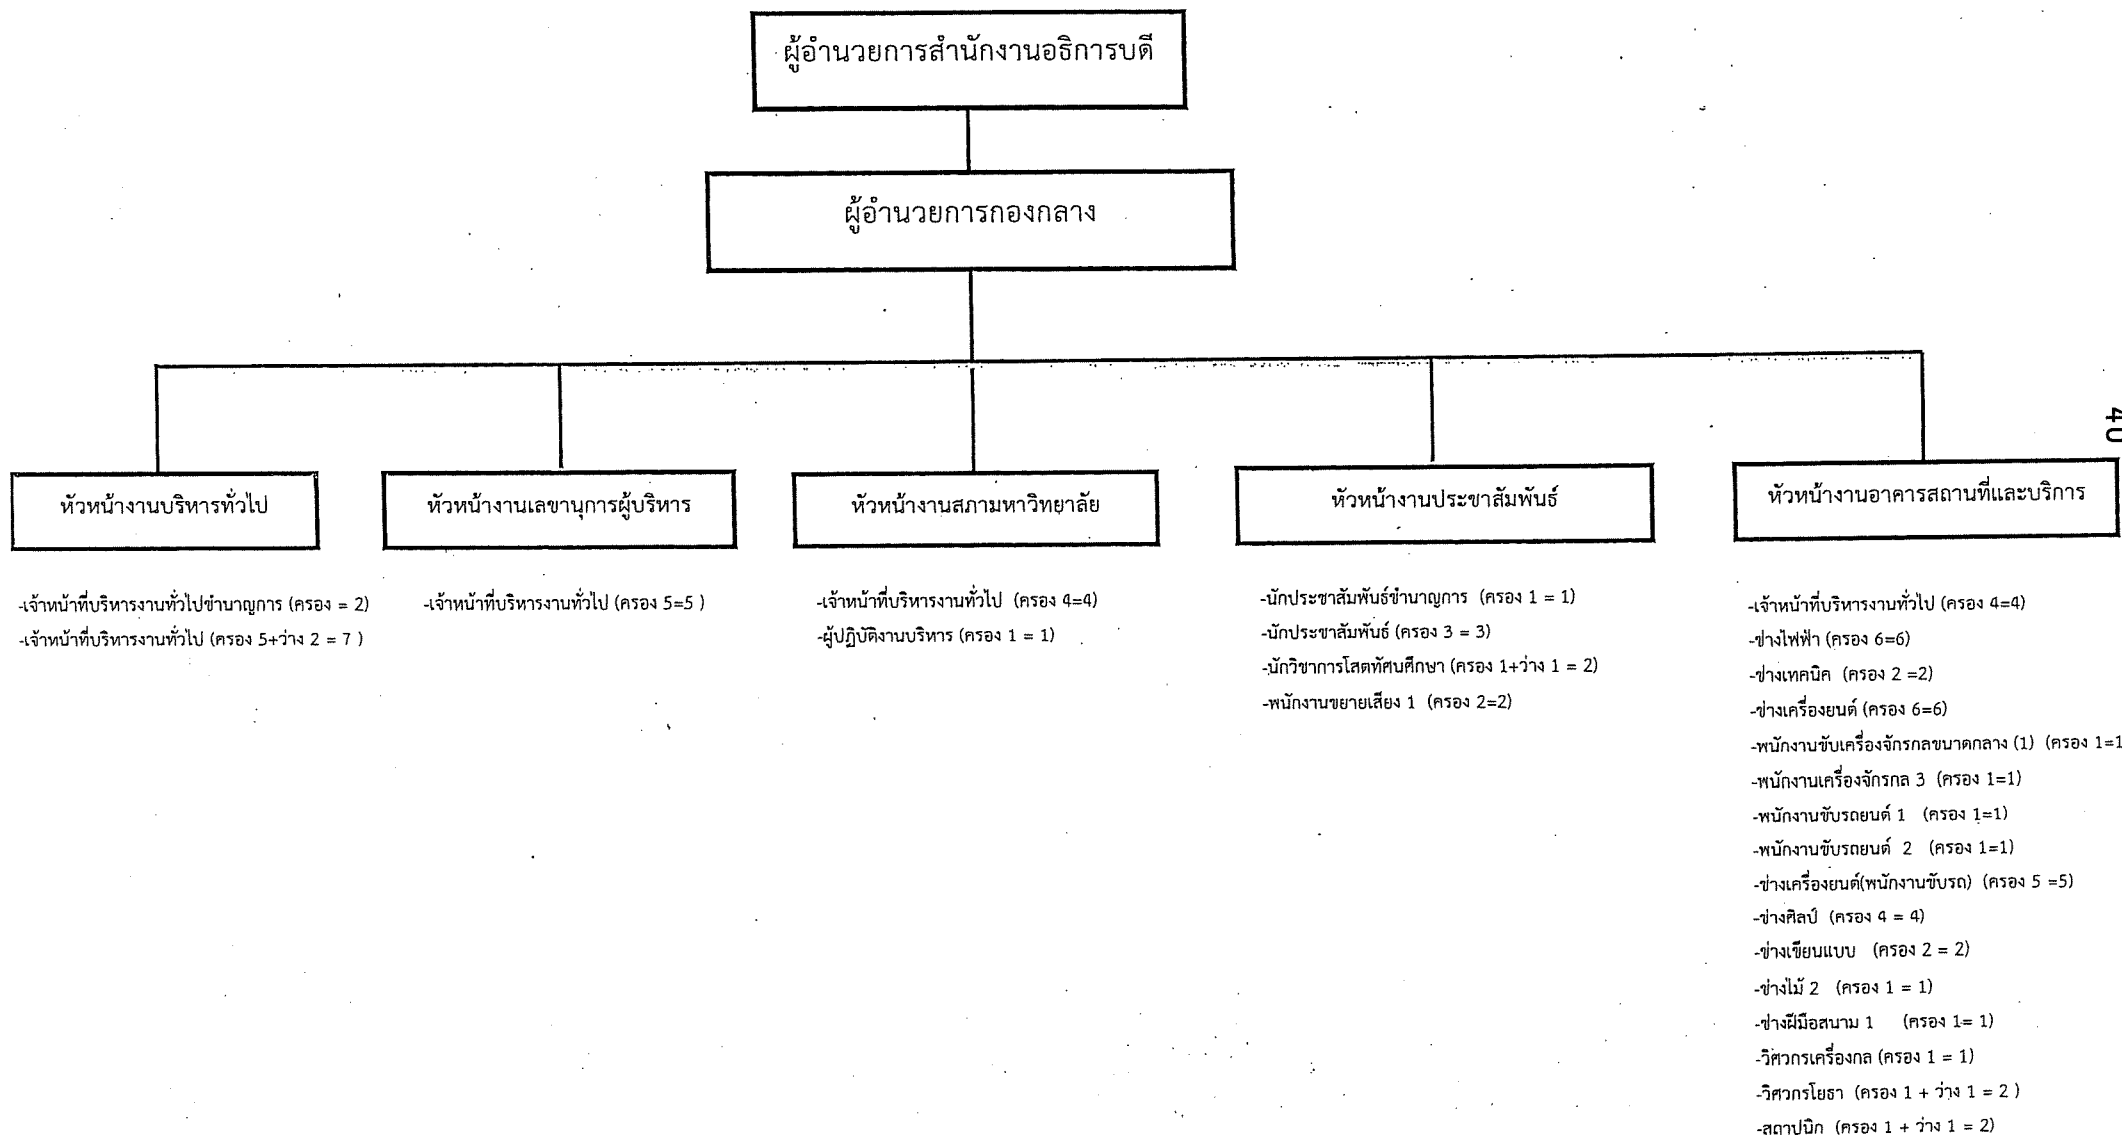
ผู้อำนวยการสำนักงานอธิการบดี

ผู้อำนวยการกองกลาง

หัวหน้างานบริหารทั่วไป

-เจ้าหน้าที่บริหารงานทั่วไปชำนาญการ (ครอง = 2)
-เจ้าหน้าที่บริหารงานทั่วไป (ครอง 5+ว่าง 2 = 7 )

หัวหน้างานเลขานุการผู้บริหาร

-เจ้าหน้าที่บริหารงานทั่วไป (ครอง 5=5 )

หัวหน้างานสภามหาวิทยาลัย

-เจ้าหน้าที่บริหารงานทั่วไป (ครอง 4=4)
-ผู้ปฏิบัติงานบริหาร (ครอง 1 = 1)

หัวหน้างานประชาสัมพันธ์

-นักประชาสัมพันธ์ชำนาญการ (ครอง 1 = 1)
-นักประชาสัมพันธ์ (ครอง 3 = 3)
-นักวิชาการโสตทัศนศึกษา (ครอง 1+ว่าง 1 = 2)
-พนักงานขยายเสียง 1 (ครอง 2=2)

หัวหน้างานอาคารสถานที่และบริการ

-เจ้าหน้าที่บริหารงานทั่วไป (ครอง 4=4)
-ช่างไฟฟ้า (ครอง 6=6)
-ช่างเทคนิค (ครอง 2 =2)
-ช่างเครื่องยนต์ (ครอง 6=6)
-พนักงานขับเครื่องจักรกลขนาดกลาง (1) (ครอง 1=1
-พนักงานเครื่องจักรกล 3 (ครอง 1=1)
-พนักงานขับรถยนต์ 1 (ครอง 1=1)
-พนักงานขับรถยนต์ 2 (ครอง 1=1)
-ช่างเครื่องยนต์(พนักงานขับรถ) (ครอง 5 =5)
-ช่างศิลป์ (ครอง 4 = 4)
-ช่างเขียนแบบ (ครอง 2 = 2)
-ช่างไม้ 2 (ครอง 1 = 1)
-ช่างฝีมือสนาม 1 (ครอง 1= 1)
-วิศวกรเครื่องกล (ครอง 1 = 1)
-วิศวกรโยธา (ครอง 1 + ว่าง 1 = 2 )
-สถาปนิก (ครอง 1 + ว่าง 1 = 2)

40